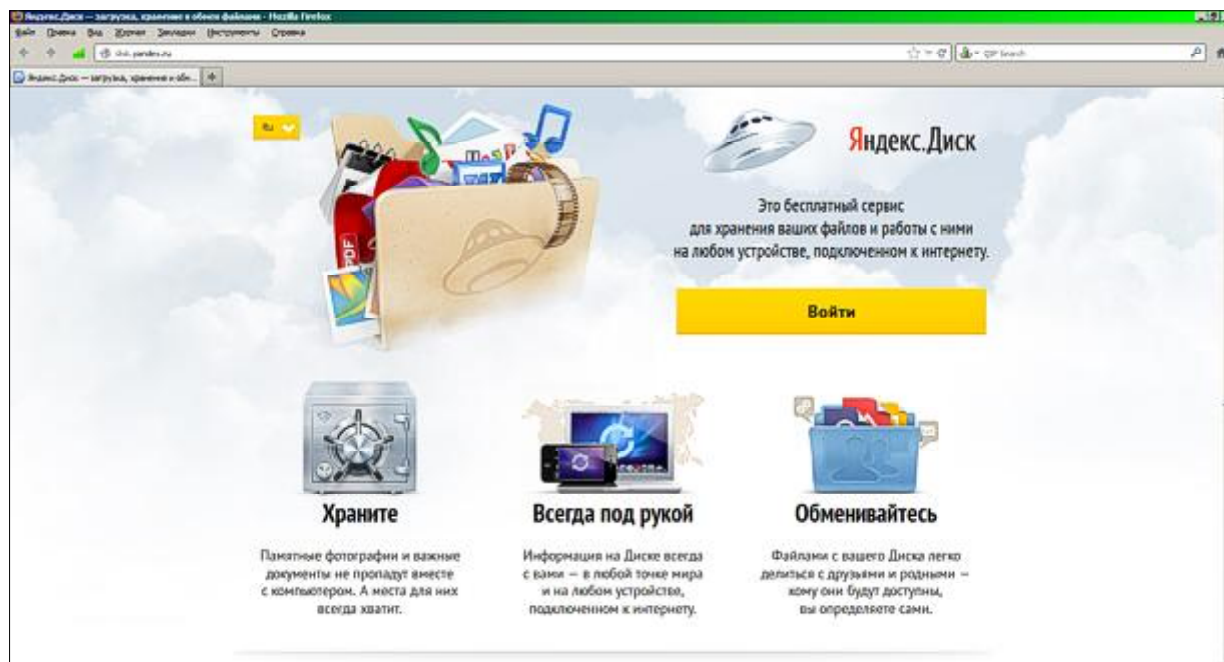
Яндекс.Диск — загрузка, хранение и обмен файлами - Mozilla Firefox

Файл Правка Вид Журнал Закладки Инструменты Справка

disk.yandex.ru

Яндекс.Диск — загрузка, хранение и обм...

QIP Search

Ru

PDF

Яндекс.Диск

Это бесплатный сервис для хранения ваших файлов и работы с ними на любом устройстве, подключенном к интернету.

Войти

Храните

Памятные фотографии и важные документы не пропадут вместе с компьютером. А места для них всегда хватит.

Всегда под рукой

Информация на Диске всегда с вами — в любой точке мира и на любом устройстве, подключенном к интернету.

Обменивайтесь

Файлами с вашего Диска легко делиться с друзьями и родными — кому они будут доступны, вы определяете сами.